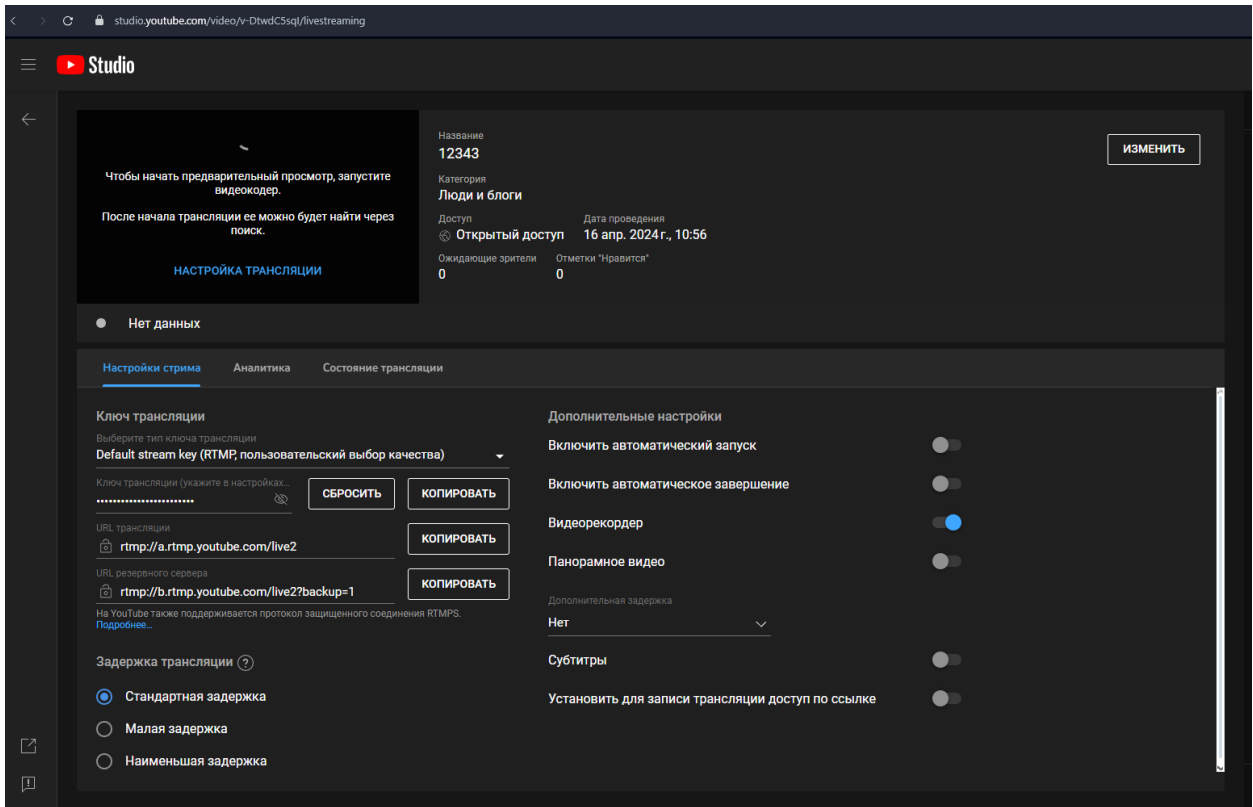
studio.youtube.com/video/v-DtwdC5sql/livestreaming

Studio

Чтобы начать предварительный просмотр, запустите видеокодер.

После начала трансляции ее можно будет найти через поиск.

НАСТРОЙКА ТРАНСЛЯЦИИ

Название
12343
Категория
Люди и блоги
Доступ
Открытый доступ
Дата проведения
16 апр. 2024 г., 10:56
Ожидающие зрители
0
Отметки "Нравится"
0

ИЗМЕНИТЬ

Нет данных

Настройки стрима | Аналитика | Состояние трансляции

Ключ трансляции
Выберите тип ключа трансляции
Default stream key (RTMP, пользовательский выбор качества)
Ключ трансляции (укажите в настройках...
••••••••••••••••••••••••
СБРОСИТЬ
КОПИРОВАТЬ
URL трансляции
rtmp://a.rtmp.youtube.com/live2
КОПИРОВАТЬ
URL резервного сервера
rtmp://b.rtmp.youtube.com/live2?backup=1
КОПИРОВАТЬ
На YouTube также поддерживается протокол защищенного соединения RTMPS.
Подробнее...

Задержка трансляции ?
Стандартная задержка
Малая задержка
Наименьшая задержка

Дополнительные настройки
Включить автоматический запуск
Включить автоматическое завершение
Видеорекордер
Панорамное видео
Дополнительная задержка
Нет
Субтитры
Установить для записи трансляции доступ по ссылке